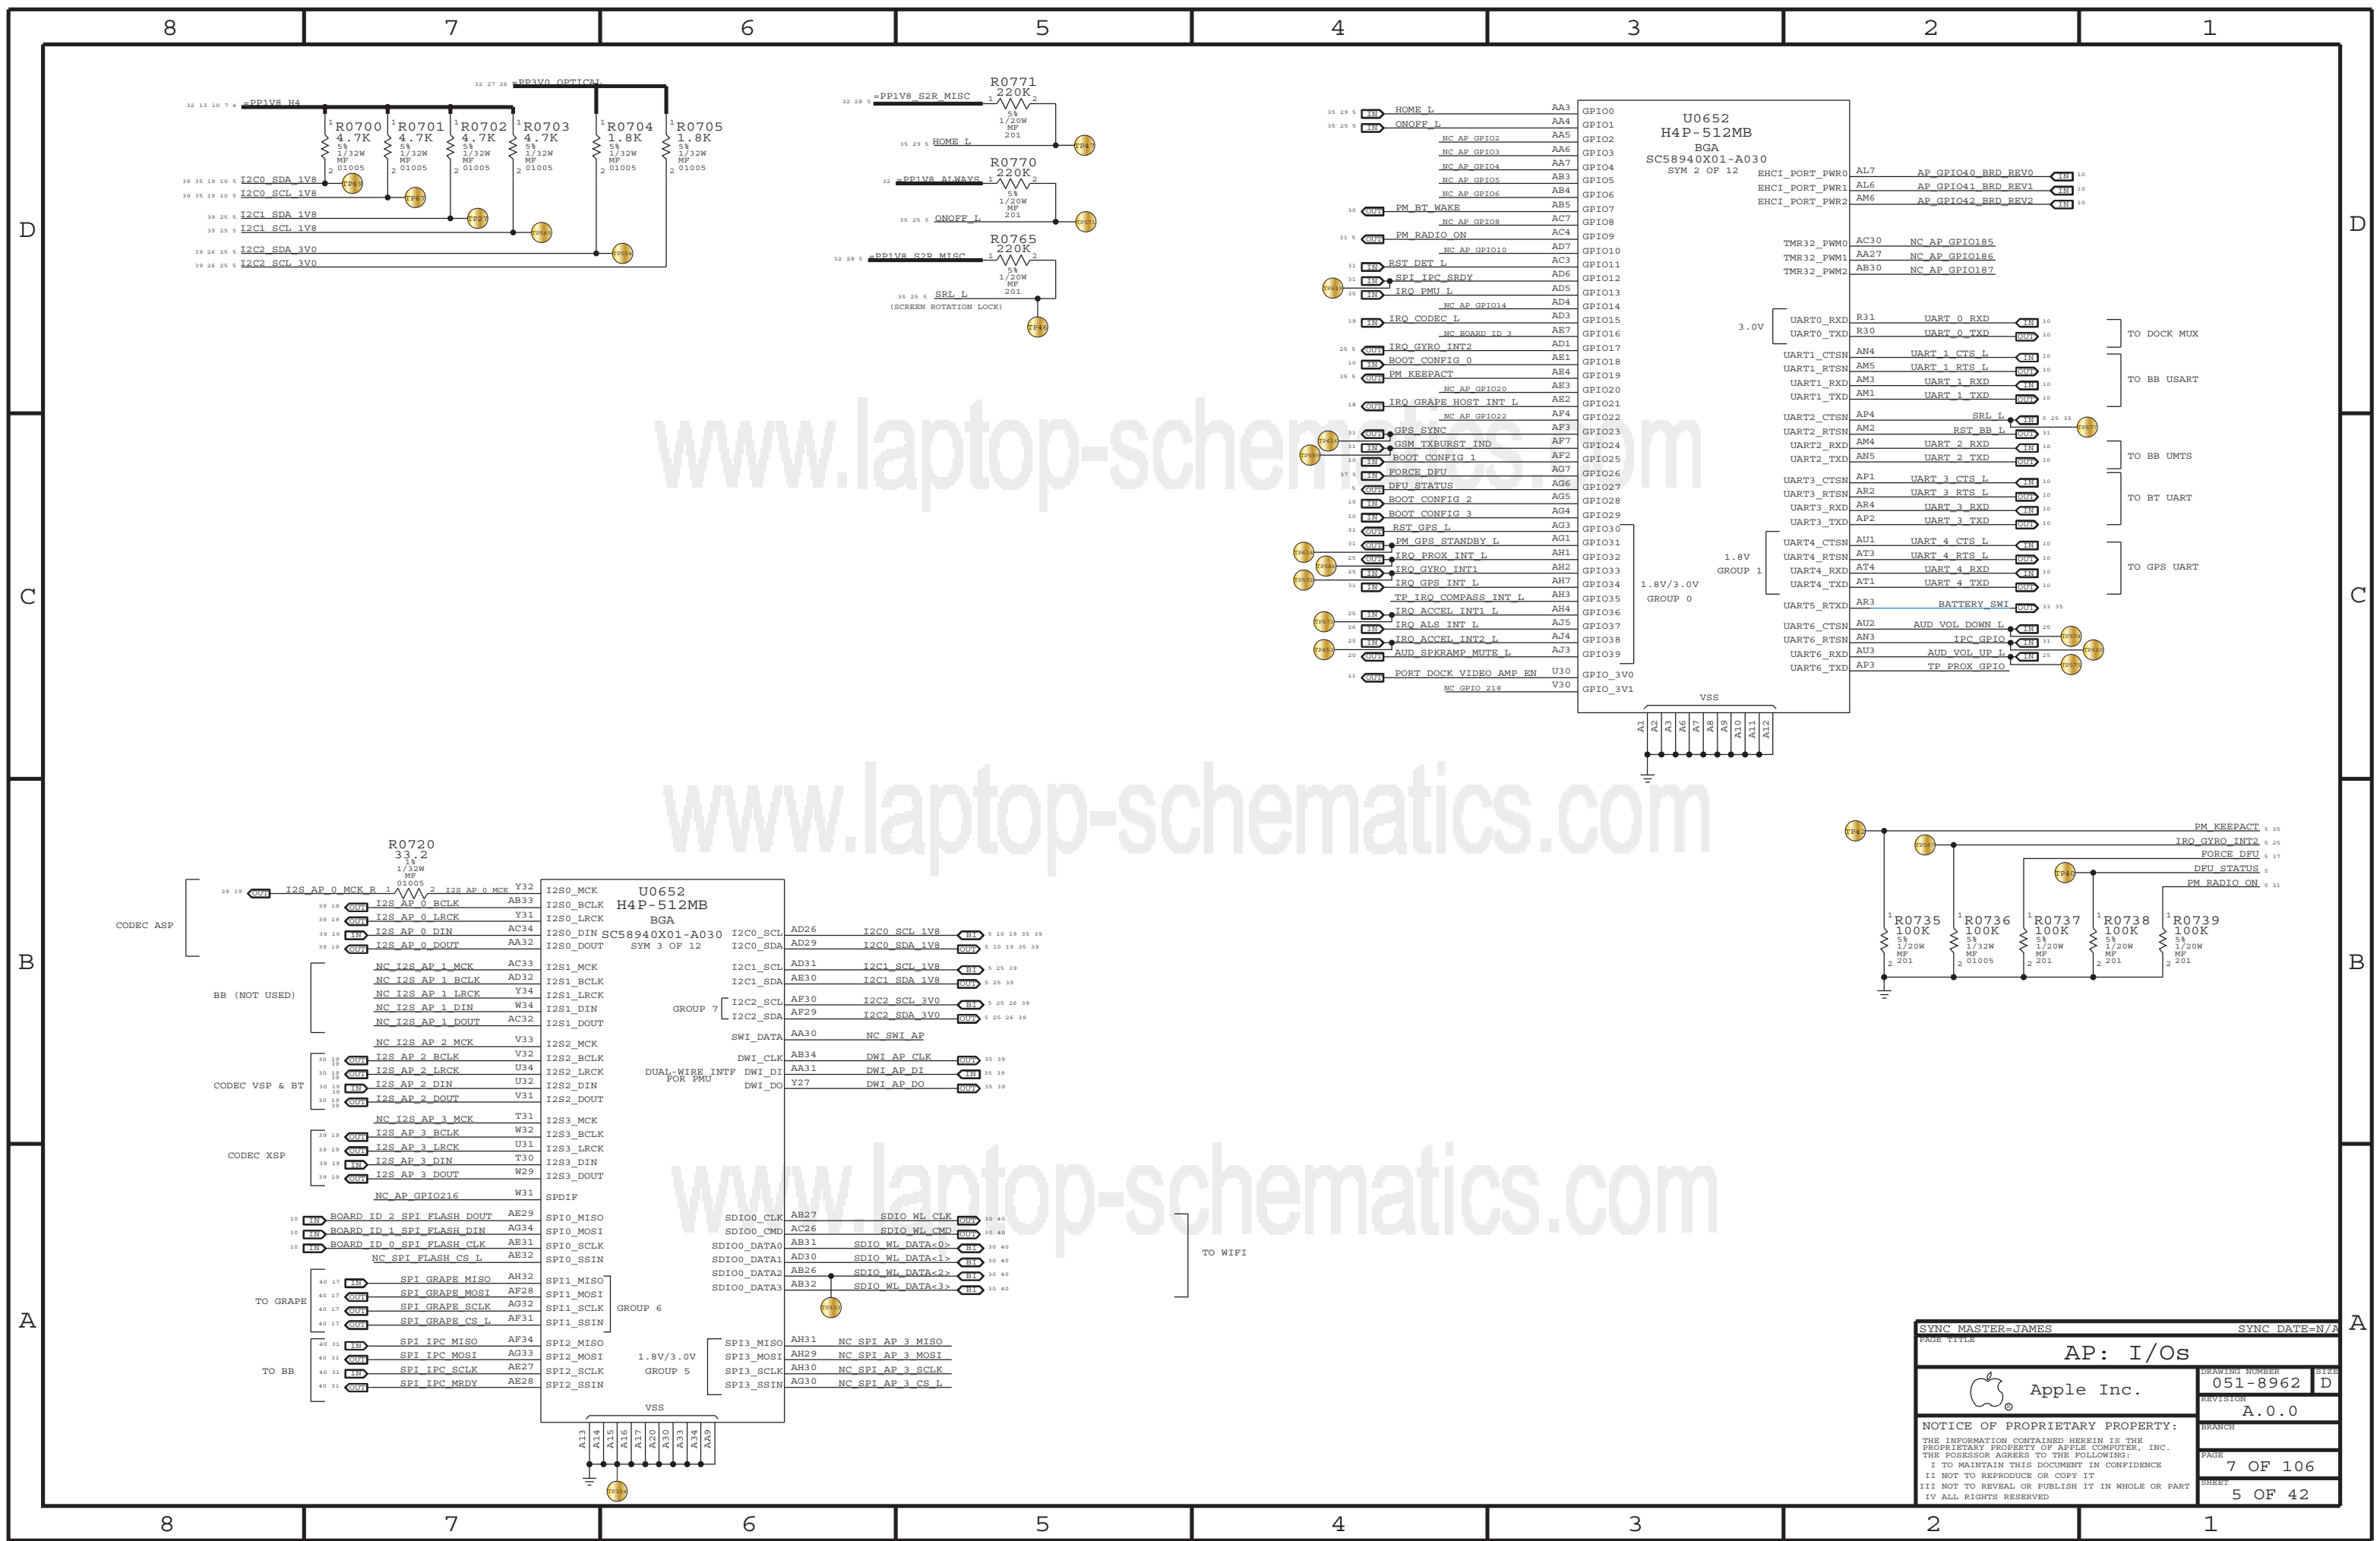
8 7 6 5 4 3 2 1

D C B A

=PP1V8_H4
=PP3V0_OPTICAL
R0700 4.7K 5% 1/32W MF 01005
R0701 4.7K 5% 1/32W MF 01005
R0702 4.7K 5% 1/32W MF 01005
R0703 4.7K 5% 1/32W MF 01005
R0704 1.8K 5% 1/32W MF 01005
R0705 1.8K 5% 1/32W MF 01005
I2C0_SDA_1V8
I2C0_SCL_1V8
I2C1_SDA_1V8
I2C1_SCL_1V8
I2C2_SDA_3V0
I2C2_SCL_3V0

=PP1V8_S2R_MISC
R0771 220K 5% 1/20W MF 201
HOME_L
=PP1V8_ALWAYS
R0770 220K 5% 1/20W MF 201
ONOFF_L
=PP1V8_S2R_MISC
R0765 220K 5% 1/20W MF 201
SRL_L
(SCREEN ROTATION LOCK)

U0652
H4P-512MB
BGA
SC58940X01-A030
SYM 2 OF 12

HOME_L AA3 GPIO0
ONOFF_L AA4 GPIO1
NC_AP_GPIO2 AA5 GPIO2
NC_AP_GPIO3 AA6 GPIO3
NC_AP_GPIO4 AA7 GPIO4
NC_AP_GPIO5 AB3 GPIO5
NC_AP_GPIO6 AB4 GPIO6
PM_BT_WAKE AB5 GPIO7
NC_AP_GPIO8 AC7 GPIO8
PM_RADIO_ON AC4 GPIO9
NC_AP_GPIO10 AD7 GPIO10
RST_DET_L AC3 GPIO11
SPI_IPC_SRDY AD6 GPIO12
IRQ_PMU_L AD5 GPIO13
NC_AP_GPIO14 AD4 GPIO14
IRQ_CODEC_L AD3 GPIO15
NC_BOARD_ID_3 AE7 GPIO16
IRQ_GYRO_INT2 AD1 GPIO17
BOOT_CONFIG_0 AE1 GPIO18
PM_KEEPACT AE4 GPIO19
NC_AP_GPIO20 AE3 GPIO20
IRQ_GRAPE_HOST_INT_L AE2 GPIO21
NC_AP_GPIO22 AF4 GPIO22
GPS_SYNC AF3 GPIO23
GSM_TXBURST_IND AF7 GPIO24
BOOT_CONFIG_1 AF2 GPIO25
FORCE_DFU AG7 GPIO26
DFU_STATUS AG6 GPIO27
BOOT_CONFIG_2 AG5 GPIO28
BOOT_CONFIG_3 AG4 GPIO29
RST_GPS_L AG3 GPIO30
PM_GPS_STANDBY_L AG1 GPIO31
IRQ_PROX_INT_L AH1 GPIO32
IRQ_GYRO_INT1 AH2 GPIO33
IRQ_GPS_INT_L AH7 GPIO34
TP_IRQ_COMPASS_INT_L AH3 GPIO35
IRQ_ACCEL_INT1_L AH4 GPIO36
IRQ_ALS_INT_L AJ5 GPIO37
IRQ_ACCEL_INT2_L AJ4 GPIO38
AUD_SPKRAMP_MUTE_L AJ3 GPIO39
PORT_DOCK_VIDEO_AMP_EN U30 GPIO_3V0
NC_GPIO_218 V30 GPIO_3V1
1.8V/3.0V GROUP 0
1.8V GROUP 1
3.0V

EHCI_PORT_PWR0 AL7 AP_GPIO40_BRD_REV0
EHCI_PORT_PWR1 AL6 AP_GPIO41_BRD_REV1
EHCI_PORT_PWR2 AM6 AP_GPIO42_BRD_REV2
TMR32_PWM0 AC30 NC_AP_GPIO185
TMR32_PWM1 AA27 NC_AP_GPIO186
TMR32_PWM2 AB30 NC_AP_GPIO187
UART0_RXD R31 UART_0_RXD
UART0_TXD R30 UART_0_TXD
TO DOCK MUX
UART1_CTSN AN4 UART_1_CTS_L
UART1_RTSN AM5 UART_1_RTS_L
UART1_RXD AM3 UART_1_RXD
UART1_TXD AM1 UART_1_TXD
TO BB USART
UART2_CTSN AP4 SRL_L
UART2_RTSN AM2 RST_BB_L
UART2_RXD AM4 UART_2_RXD
UART2_TXD AN5 UART_2_TXD
TO BB UMTS
UART3_CTSN AP1 UART_3_CTS_L
UART3_RTSN AR2 UART_3_RTS_L
UART3_RXD AR4 UART_3_RXD
UART3_TXD AP2 UART_3_TXD
TO BT UART
UART4_CTSN AU1 UART_4_CTS_L
UART4_RTSN AT3 UART_4_RTS_L
UART4_RXD AT4 UART_4_RXD
UART4_TXD AT1 UART_4_TXD
TO GPS UART
UART5_RTXD AR3 BATTERY_SWI
UART6_CTSN AU2 AUD_VOL_DOWN_L
UART6_RTSN AN3 IPC_GPIO
UART6_RXD AU3 AUD_VOL_UP_L
UART6_TXD AP3 TP_PROX_GPIO
VSS
A1 A2 A3 A6 A7 A8 A9 A10 A11 A12

www.laptop-schematics.com

R0720 33.2 1% 1/32W MF 01005
U0652
H4P-512MB
BGA
SC58940X01-A030
SYM 3 OF 12
CODEC ASP
I2S_AP_0_MCK_R I2S_AP_0_MCK Y32 I2S0_MCK
I2S_AP_0_BCLK AB33 I2S0_BCLK
I2S_AP_0_LRCK Y31 I2S0_LRCK
I2S_AP_0_DIN AC34 I2S0_DIN
I2S_AP_0_DOUT AA32 I2S0_DOUT
BB (NOT USED)
NC_I2S_AP_1_MCK AC33 I2S1_MCK
NC_I2S_AP_1_BCLK AD32 I2S1_BCLK
NC_I2S_AP_1_LRCK Y34 I2S1_LRCK
NC_I2S_AP_1_DIN W34 I2S1_DIN
NC_I2S_AP_1_DOUT AC32 I2S1_DOUT
CODEC VSP & BT
NC_I2S_AP_2_MCK V33 I2S2_MCK
I2S_AP_2_BCLK V32 I2S2_BCLK
I2S_AP_2_LRCK U34 I2S2_LRCK
I2S_AP_2_DIN U32 I2S2_DIN
I2S_AP_2_DOUT V31 I2S2_DOUT
CODEC XSP
NC_I2S_AP_3_MCK T31 I2S3_MCK
I2S_AP_3_BCLK W32 I2S3_BCLK
I2S_AP_3_LRCK U31 I2S3_LRCK
I2S_AP_3_DIN T30 I2S3_DIN
I2S_AP_3_DOUT W29 I2S3_DOUT
NC_AP_GPIO216 W31 SPDIF
BOARD_ID_2_SPI_FLASH_DOUT AE29 SPI0_MISO
BOARD_ID_1_SPI_FLASH_DIN AG34 SPI0_MOSI
BOARD_ID_0_SPI_FLASH_CLK AE31 SPI0_SCLK
NC_SPI_FLASH_CS_L AE32 SPI0_SSIN
TO GRAPE
SPI_GRAPE_MISO AH32 SPI1_MISO
SPI_GRAPE_MOSI AF28 SPI1_MOSI
SPI_GRAPE_SCLK AG32 SPI1_SCLK
SPI_GRAPE_CS_L AF31 SPI1_SSIN
GROUP 6
TO BB
SPI_IPC_MISO AF34 SPI2_MISO
SPI_IPC_MOSI AG33 SPI2_MOSI
SPI_IPC_SCLK AE27 SPI2_SCLK
SPI_IPC_MRDY AE28 SPI2_SSIN
1.8V/3.0V GROUP 5
VSS
A13 A14 A15 A16 A17 A20 A30 A33 A34 AA9

I2C0_SCL AD26 I2C0_SCL_1V8
I2C0_SDA AD29 I2C0_SDA_1V8
I2C1_SCL AD31 I2C1_SCL_1V8
I2C1_SDA AE30 I2C1_SDA_1V8
GROUP 7
I2C2_SCL AF30 I2C2_SCL_3V0
I2C2_SDA AF29 I2C2_SDA_3V0
SWI_DATA AA30 NC_SWI_AP
DUAL-WIRE INTF FOR PMU
DWI_CLK AB34 DWI_AP_CLK
DWI_DI AA31 DWI_AP_DI
DWI_DO Y27 DWI_AP_DO
SDIO0_CLK AB27 SDIO_WL_CLK
SDIO0_CMD AC26 SDIO_WL_CMD
SDIO0_DATA0 AB31 SDIO_WL_DATA<0>
SDIO0_DATA1 AD30 SDIO_WL_DATA<1>
SDIO0_DATA2 AB26 SDIO_WL_DATA<2>
SDIO0_DATA3 AB32 SDIO_WL_DATA<3>
TO WIFI
SPI3_MISO AH31 NC_SPI_AP_3_MISO
SPI3_MOSI AH29 NC_SPI_AP_3_MOSI
SPI3_SCLK AH30 NC_SPI_AP_3_SCLK
SPI3_SSIN AG30 NC_SPI_AP_3_CS_L

PM_KEEPACT
IRQ_GYRO_INT2
FORCE_DFU
DFU_STATUS
PM_RADIO_ON
R0735 100K 5% 1/20W MF 201
R0736 100K 5% 1/32W MF 01005
R0737 100K 5% 1/20W MF 201
R0738 100K 5% 1/20W MF 201
R0739 100K 5% 1/20W MF 201

SYNC_MASTER=JAMES SYNC_DATE=N/A
PAGE TITLE
AP: I/Os
Apple Inc.
DRAWING NUMBER 051-8962 SIZE D
REVISION A.0.0
BRANCH
PAGE 7 OF 106
SHEET 5 OF 42
NOTICE OF PROPRIETARY PROPERTY:
THE INFORMATION CONTAINED HEREIN IS THE PROPRIETARY PROPERTY OF APPLE COMPUTER, INC. THE POSESSOR AGREES TO THE FOLLOWING:
I TO MAINTAIN THIS DOCUMENT IN CONFIDENCE
II NOT TO REPRODUCE OR COPY IT
III NOT TO REVEAL OR PUBLISH IT IN WHOLE OR PART
IV ALL RIGHTS RESERVED